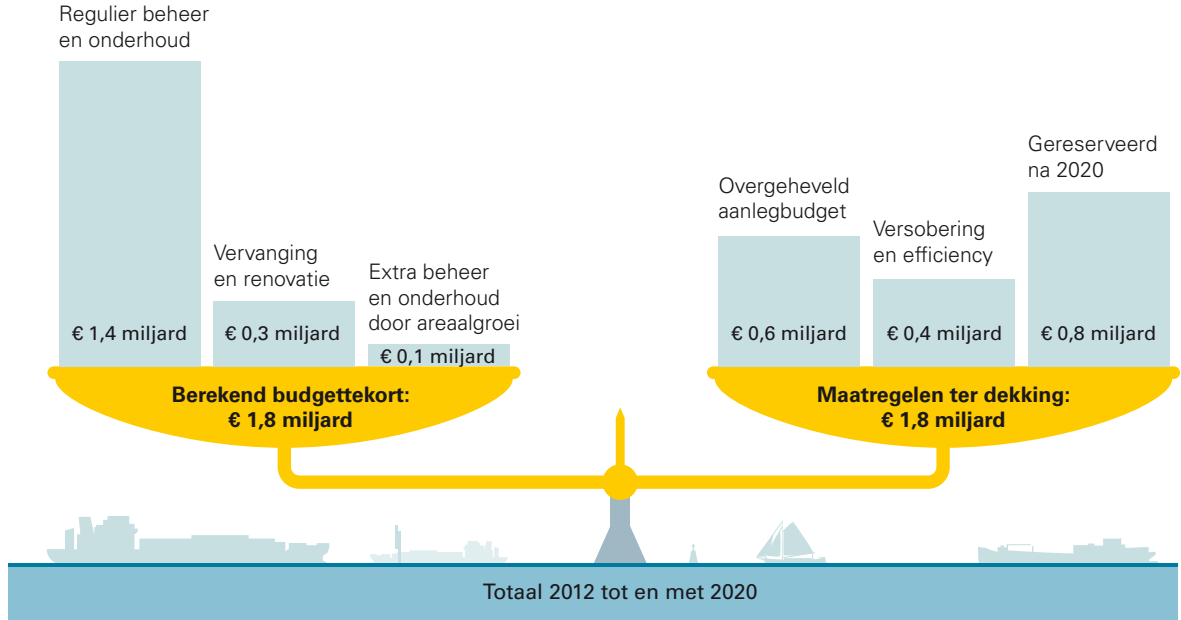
Regulier beheer en onderhoud

€ 1,4 miljard

Vervanging en renovatie

€ 0,3 miljard

Extra beheer en onderhoud door areaalgroei

€ 0,1 miljard

Berekend budgettekort:
€ 1,8 miljard

Overgeheveld aanlegbudget

€ 0,6 miljard

Versobering en efficiency

€ 0,4 miljard

Gereserveerd na 2020

€ 0,8 miljard

Maatregelen ter dekking:
€ 1,8 miljard

Totaal 2012 tot en met 2020